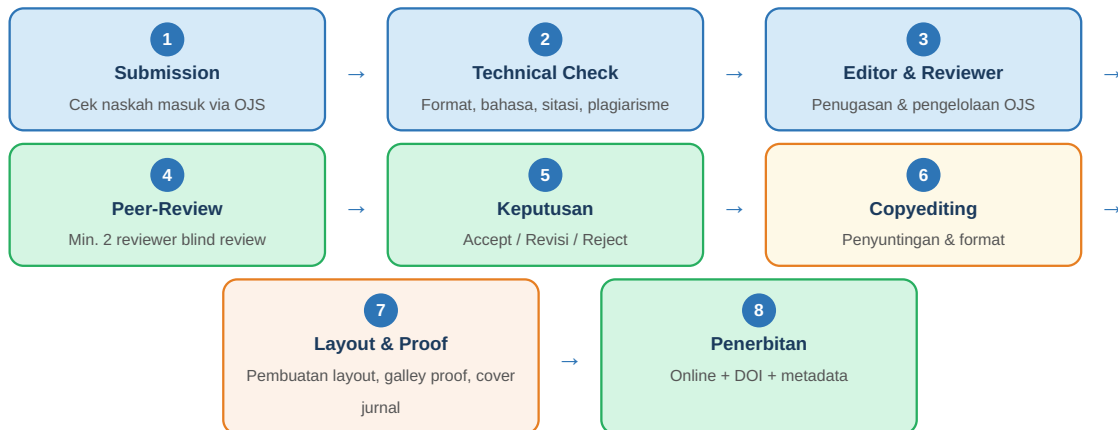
1
Submission
Cek naskah masuk via OJS

→

2
Technical Check
Format, bahasa, sitasi, plagiarisme

→

3
Editor & Reviewer
Penugasan & pengelolaan OJS

→

4
Peer-Review
Min. 2 reviewer blind review

→

5
Keputusan
Accept / Revisi / Reject

→

6
Copyediting
Penyuntingan & format

→

7
Layout & Proof
Pembuatan layout, galley proof, cover jurnal

→

8
Penerbitan
Online + DOI + metadata